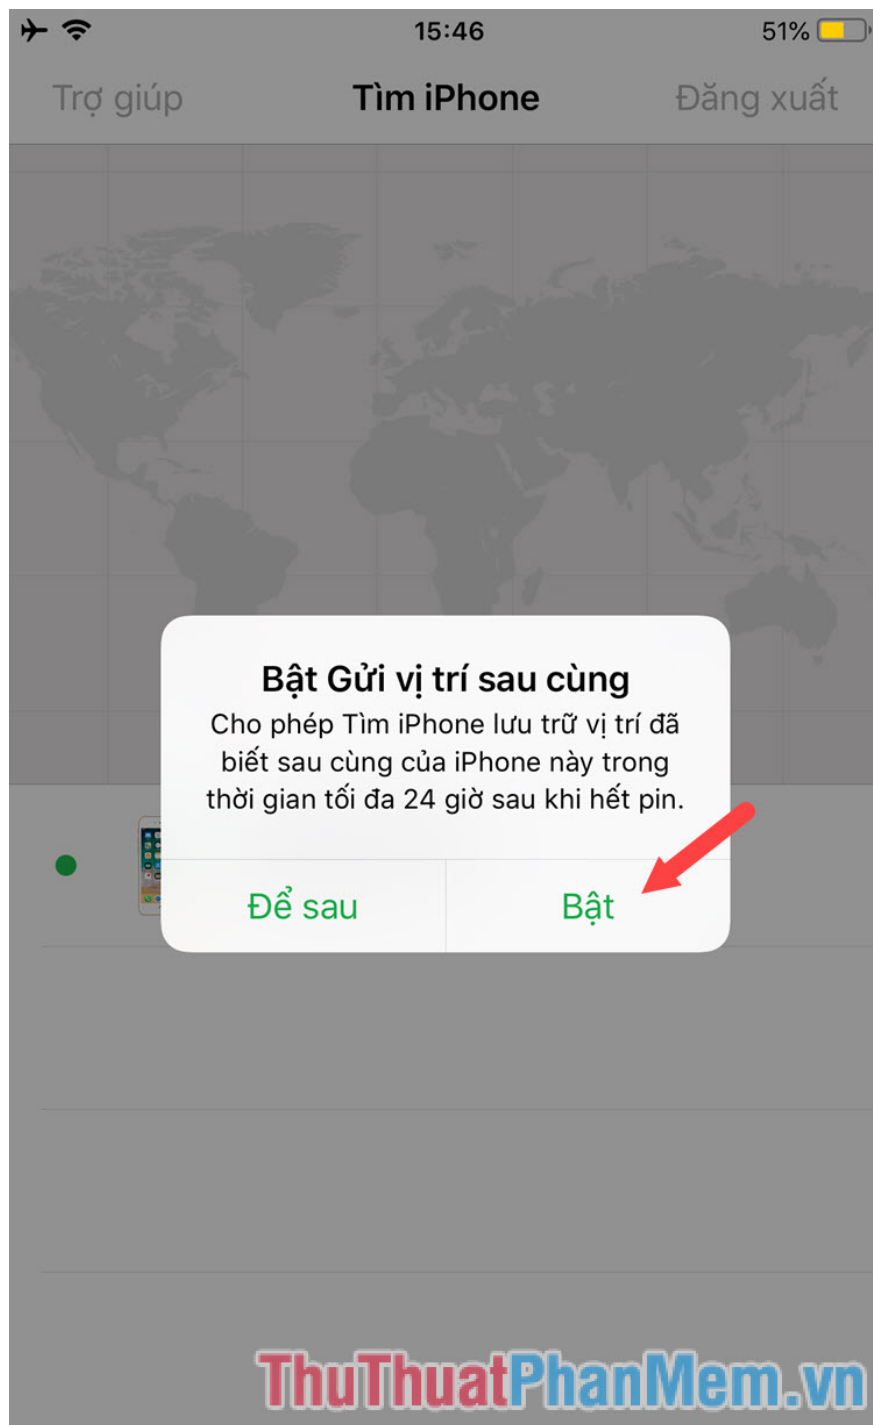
15:46

51%

Trợ giúp

Tìm iPhone

Đăng xuất

Bật Gửi vị trí sau cùng

Cho phép Tìm iPhone lưu trữ vị trí đã biết sau cùng của iPhone này trong thời gian tối đa 24 giờ sau khi hết pin.

Để sau

Bật

ThuThuatPhanMem.vn